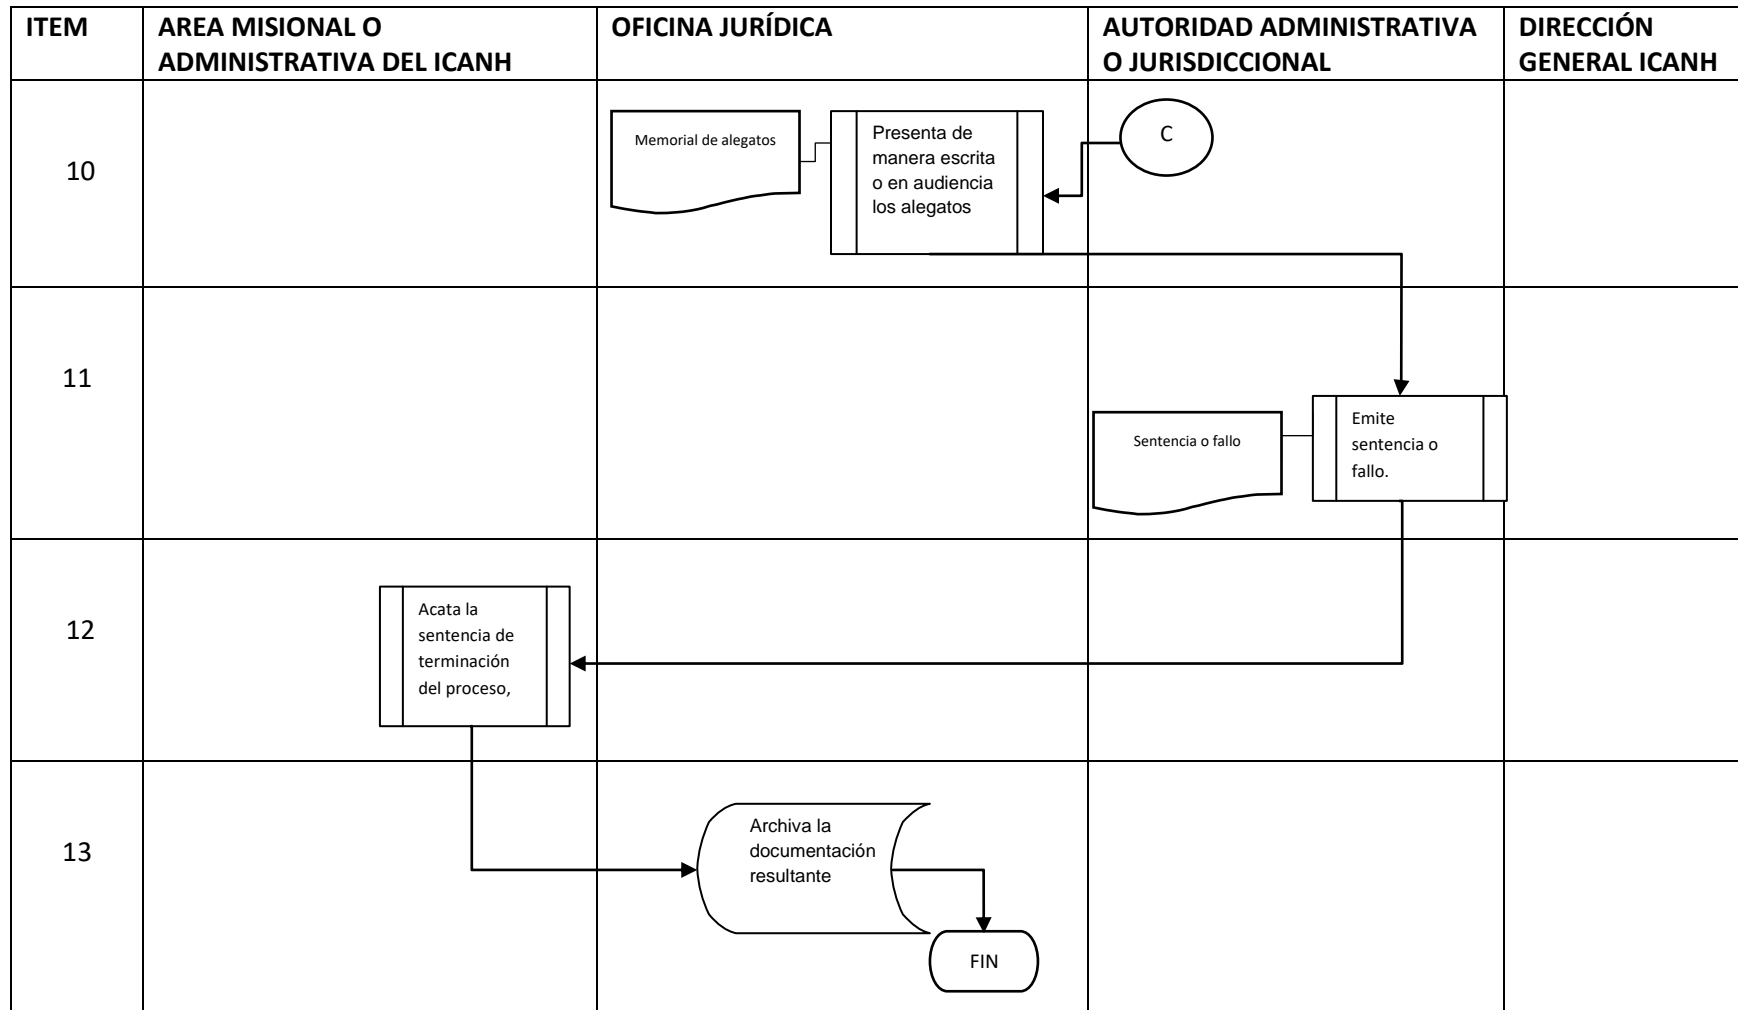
| ITEM | AREA MISIONAL O ADMINISTRATIVA DEL ICANH | OFICINA JURÍDICA | AUTORIDAD ADMINISTRATIVA O JURISDICCIONAL | DIRECCIÓN GENERAL ICANH |
|---|---|---|---|---|
| 10 | | Memorial de alegatos<br>Presenta de manera escrita o en audiencia los alegatos | C | |
| 11 | | | Sentencia o fallo<br>Emite sentencia o fallo. | |
| 12 | Acata la sentencia de terminación del proceso, | | | |
| 13 | | Archiva la documentación resultante<br>FIN | | |